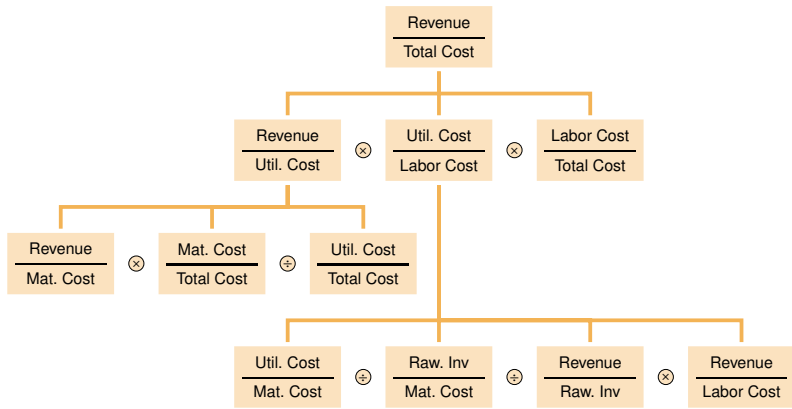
$\frac{\text{Revenue}}{\text{Total Cost}}$

$\frac{\text{Revenue}}{\text{Util. Cost}}$ $\otimes$ $\frac{\text{Util. Cost}}{\text{Labor Cost}}$ $\otimes$ $\frac{\text{Labor Cost}}{\text{Total Cost}}$

$\frac{\text{Revenue}}{\text{Mat. Cost}}$ $\otimes$ $\frac{\text{Mat. Cost}}{\text{Total Cost}}$ $\oplus$ $\frac{\text{Util. Cost}}{\text{Total Cost}}$

$\frac{\text{Util. Cost}}{\text{Mat. Cost}}$ $\oplus$ $\frac{\text{Raw. Inv}}{\text{Mat. Cost}}$ $\oplus$ $\frac{\text{Revenue}}{\text{Raw. Inv}}$ $\otimes$ $\frac{\text{Revenue}}{\text{Labor Cost}}$